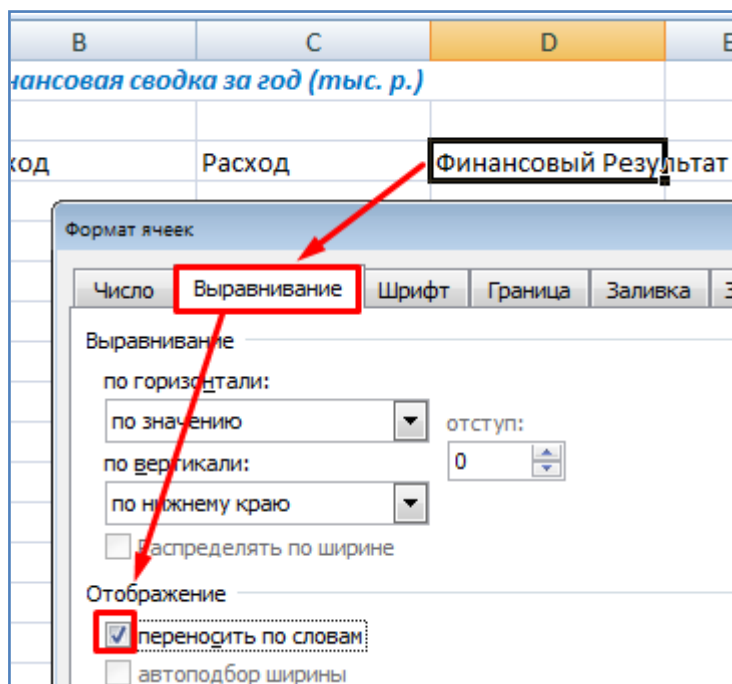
| B | C | D | E |
|---|---|---|---|
| нансовая сводка за год (тыс. р.) | | | |
| | | | |
| ход | Расход | Финансовый Результат | |

Формат ячеек

Число | Выравнивание | Шрифт | Граница | Заливка

Выравнивание

по горизонтали:

по значению

отступ:

0

по вертикали:

по нижнему краю

Распределять по ширине

Отображение

переносить по словам

автоподбор ширины